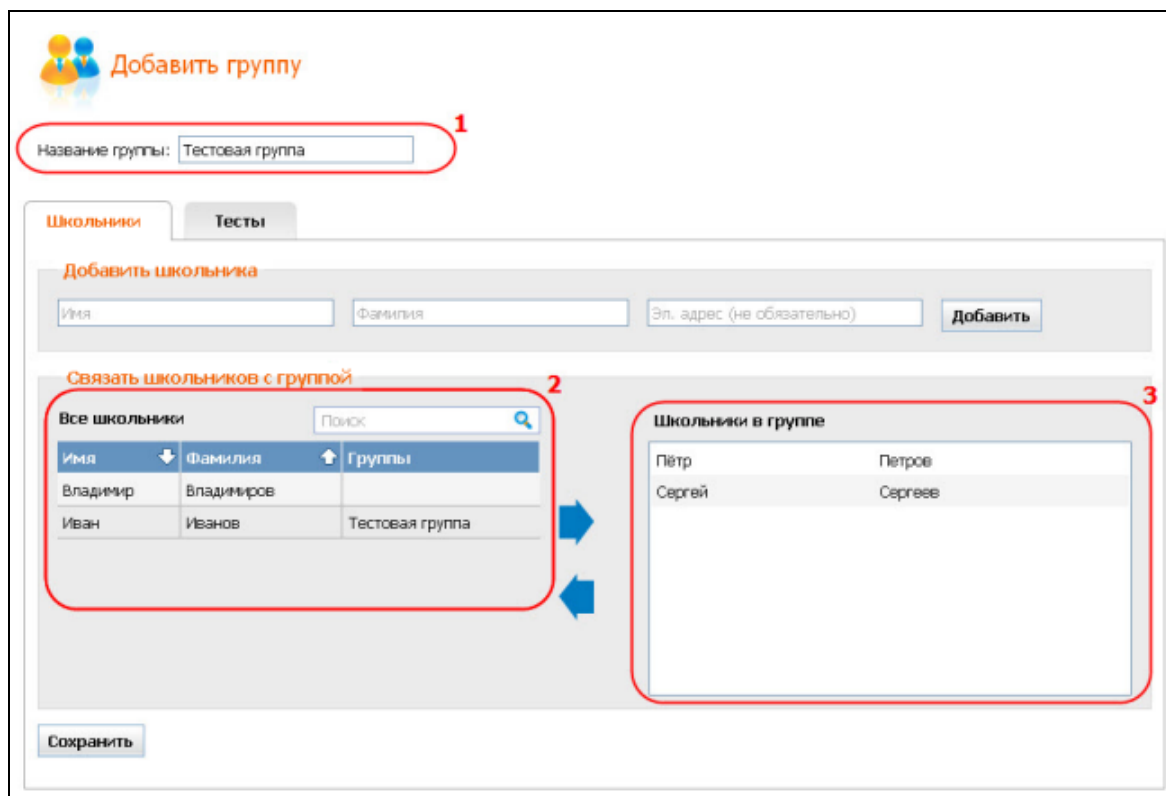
Добавить группу

1

Название группы: Тестовая группа

Школьники

Тесты

Добавить школьника

Имя

Фамилия

Эл. адрес (не обязательно)

Добавить

Связать школьников с группой

2

Все школьники

Поиск

| Имя | Фамилия | Группы |
|---|---|---|
| Владимир | Владимиров | |
| Иван | Иванов | Тестовая группа |

3

Школьники в группе

| | |
|---|---|
| Пётр | Петров |
| Сергей | Сергеев |

Сохранить